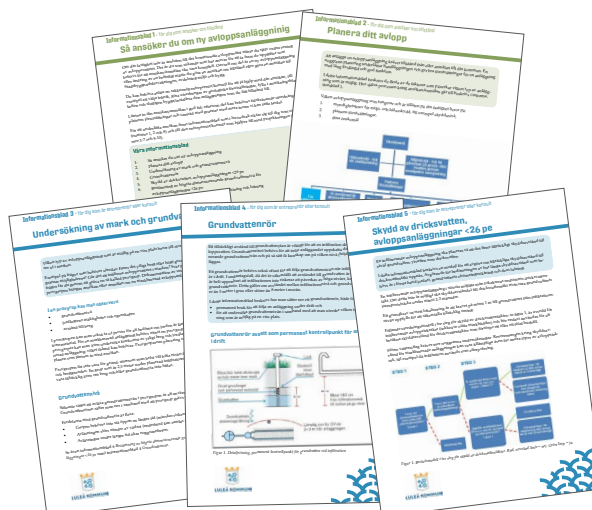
Informationsblad 1 - För dig som ansöker om tillstånd

Så ansöker du om ny avloppsanläggning

Vårt informationsblad

Informationsblad 2 - För dig som ansöker om tillstånd

Planera ditt avlopp

Informationsblad 3 - För dig som är anläggare

Undersökning av mark och grundvatten

Informationsblad 4 - För dig som är anläggare eller konsult

Grundvattenrör

grundvattenrör av ett permanent kontrollpunkt för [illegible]

Informationsblad 5 - För dig som är anläggare

Skydd av dricksvatten, avloppsanläggningar <26 pe

STEG 1

STEG 2

LULEÅ KOMMUN

LULEÅ KOMMUN